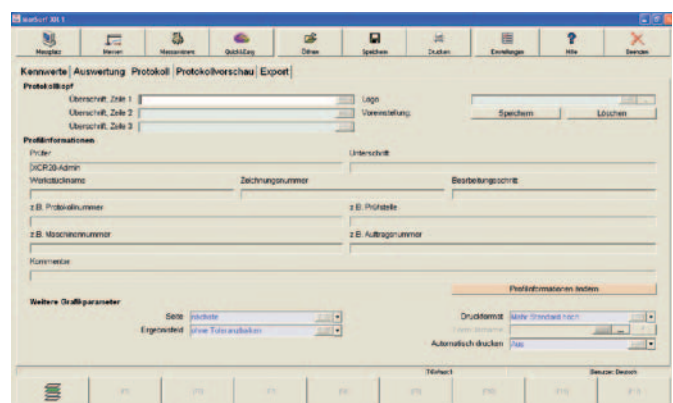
MarSurf XR 1

Messplatz | Messen | Messerstellen | QuickEasy | Öffnen | Speichern | Drucken | Einstellungen | Hilfe | Beenden

Kennwerte | Auswertung | Protokoll | Protokollvorschau | Export

Protokollkopf

Überschrift, Zeile 1
Überschrift, Zeile 2
Überschrift, Zeile 3

Logo
Voreinstellung:
Speichern
Löschen

Profilinformationen

Prüfer
DXCR20-Admin
Unterschrift
Werkstückname
Zeichnungsnummer
Bearbeitungsschritt
z.B. Protokollnummer
z.B. Prüfstelle
z.B. Maschinennummer
z.B. Auftragsnummer
Kommentar

Profilinformationen ändern

Weitere Grafikparameter

Seite nächste
Ergebnistext ohne Toleranzangaben

Druckformat Mehr Standard hoch
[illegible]
Automatisch drucken Aus

Titelfeld
Benutzer: Deutsch